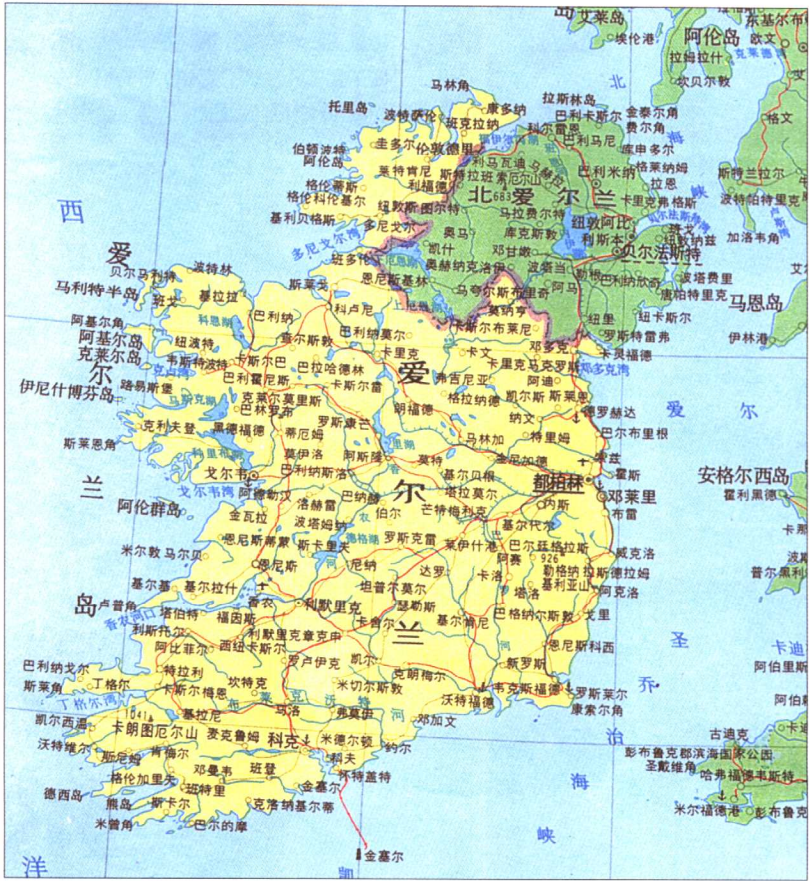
拉斯林岛
东基尔布
阿伦岛
马林角
康多纳
托里岛
伯顿波特
阿伦岛
格伦科伦基尔
基利贝格斯
多尼戈尔湾
多尼戈尔
斯特拉班
北爱尔兰
伦敦德里
科尔雷恩
巴利卡斯尔
巴利米纳
拉恩
纽敦阿比
贝尔法斯特
利斯本
班戈
纽敦纳兹
唐帕特里克
纽里
伊尼斯基林
邓甘嫩
阿马
波塔当
恩尼斯基林
奥马
西
爱
尔
兰
岛
贝尔马利特
马利特半岛
阿基尔岛
阿基尔角
克莱尔岛
伊尼什博芬岛
斯莱恩角
阿伦群岛
巴利纳
斯莱戈
卡里克
卡文
爱
尔
兰
邓多克
德罗赫达
都柏林
邓莱里
威克洛
阿克洛
韦克斯福德
罗斯莱尔
康索尔角
卡斯尔巴
韦斯特波特
克利夫登
戈尔韦
戈尔韦湾
阿斯隆
罗斯康芒
朗福德
马林加
纳文
基尔代尔
卡洛
基尔肯尼
沃特福德
恩尼斯
利默里克
香农
特拉利
基拉尼
丁格尔
丁格尔湾
科克
金赛尔
班特里
斯基伯林
巴尔的摩
米曾角
瓦伦西亚
卡朗图厄尔山
1041
926
马恩岛
安格尔西岛
霍利黑德
圣乔治海峡
爱尔兰海
卡迪根
彭布罗克郡滨海国家公园
米尔福德港
洋